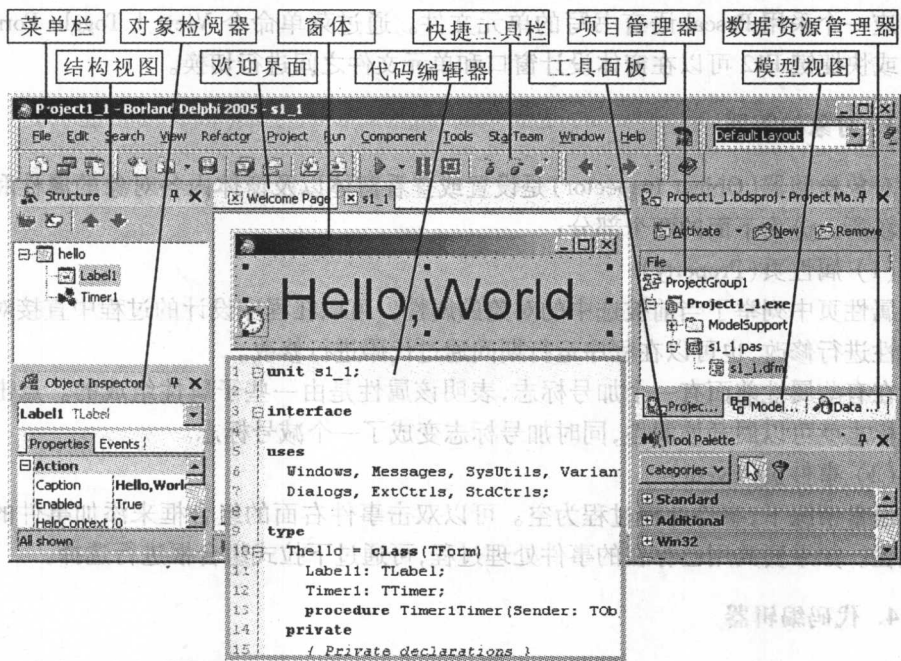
菜单栏 对象检阅器 窗体 快捷工具栏 项目管理器 数据资源管理器

结构视图 欢迎界面 代码编辑器 工具面板 模型视图

Project1_1 - Borland Delphi 2005 - s1_1

File Edit Search View Refactor Project Run Component Tools StarTeam Window Help

Default Layout

Structure

Welcome Page s1_1

hello

Label1

Timer1

Hello,World

Object Inspector

Label1 TLabel

Properties Events

Action

Caption Hello,World

Enabled True

HelpContext 0

All shown

1 unit s1_1;
2
3 interface
4
5 uses
6 Windows, Messages, SysUtils, Varian
7 Dialogs, ExtCtrls, StdCtrls;
8
9 type
10 Thello = class(TForm)
11 Label1: TLabel;
12 Timer1: TTimer;
13 procedure Timer1Timer(Sender: TOb
14 private
15 { Private declarations }

Project1_1.bdsproj - Project Ma...

Activate New Remove

File

ProjectGroup1

Project1_1.exe

ModelSupport

s1_1.pas

s1_1.dfm

Projec... Model... Data ...

Tool Palette

Categories

Standard

Additional

Win32

4. 代码编辑器